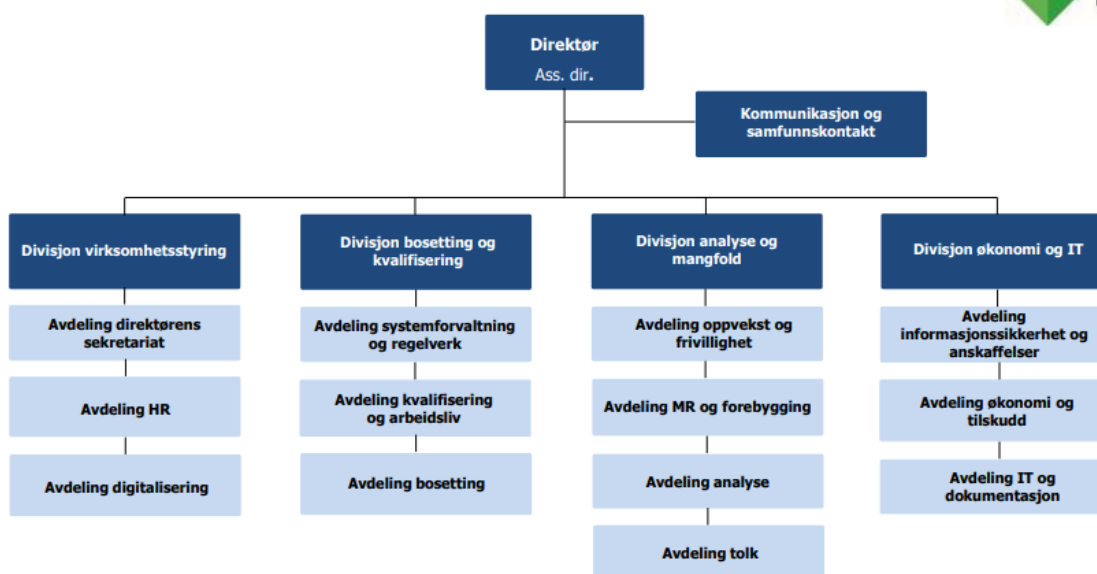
Direktør
Ass. dir.

Kommunikasjon og samfunnskontakt

Divisjon virksomhetsstyring

Avdeling direktørens sekretariat

Avdeling HR

Avdeling digitalisering

Divisjon bosetting og kvalifisering

Avdeling systemforvaltning og regelverk

Avdeling kvalifisering og arbeidsliv

Avdeling bosetting

Divisjon analyse og mangfold

Avdeling oppvekst og frivillighet

Avdeling MR og forebygging

Avdeling analyse

Avdeling tolk

Divisjon økonomi og IT

Avdeling informasjonssikkerhet og anskaffelser

Avdeling økonomi og tilskudd

Avdeling IT og dokumentasjon